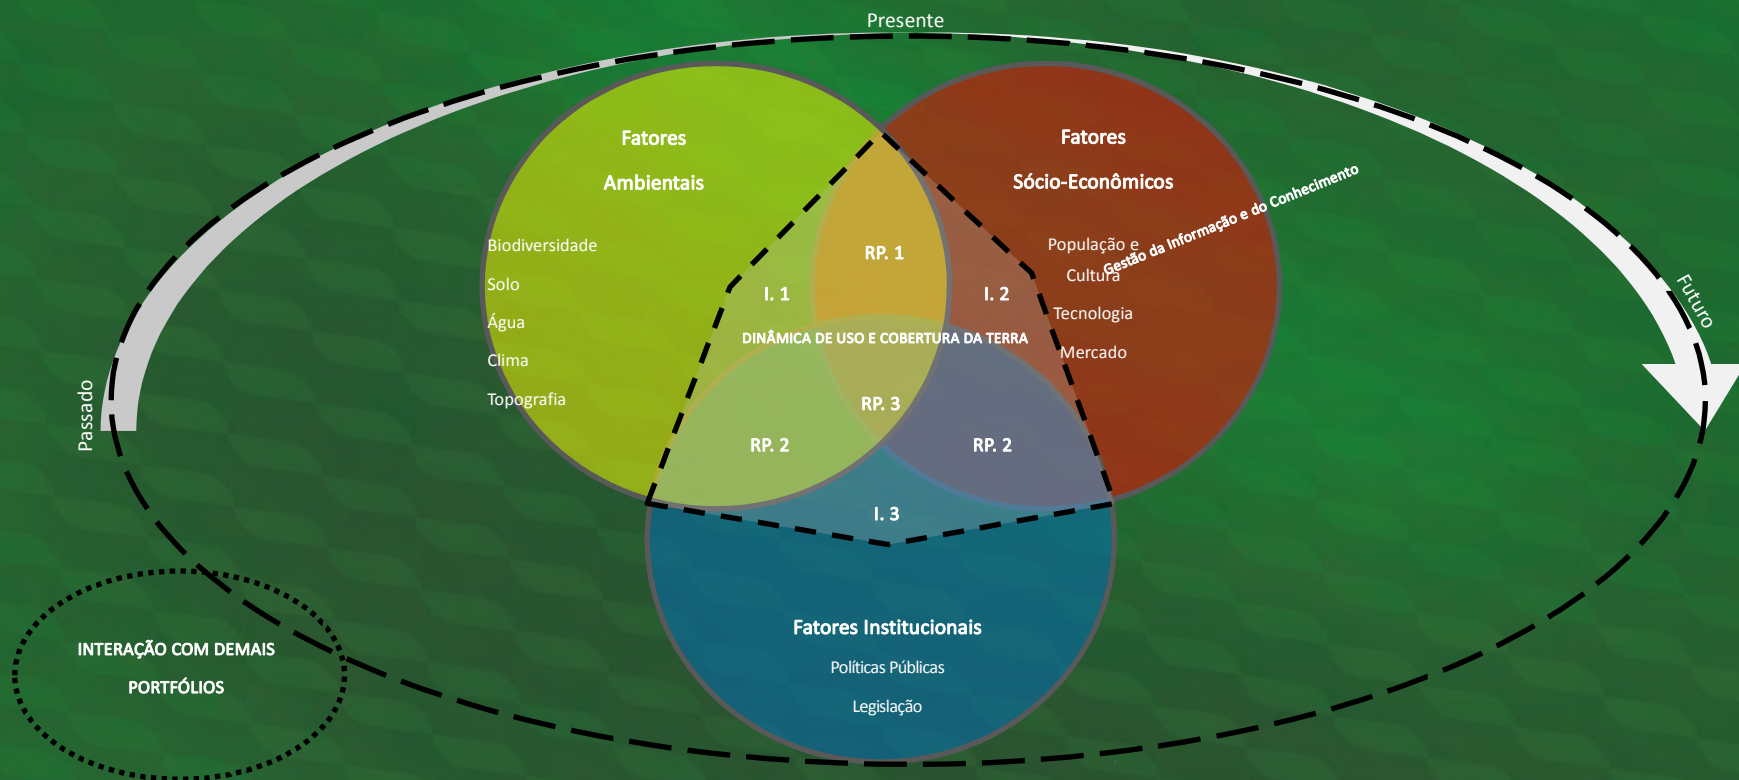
Presente

Fatores
Ambientais

Biodiversidade
Solo
Água
Clima
Topografia

Fatores
Sócio-Econômicos

População e
Cultura
Tecnologia
Mercado

Gestão da Informação e do Conhecimento

Futuro

Passado

RP. 1
I. 1
I. 2
DINÂMICA DE USO E COBERTURA DA TERRA
RP. 3
RP. 2
RP. 2
I. 3

Fatores Institucionais
Políticas Públicas
Legislação

INTERAÇÃO COM DEMAIS
PORTFÓLIOS